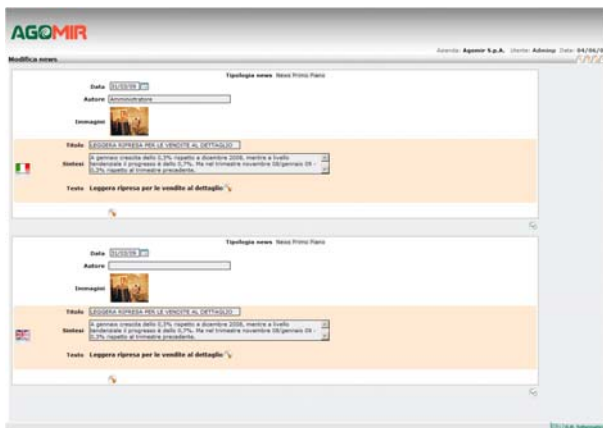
AGOMIR

Azienda: Agomir S.p.A. Utente: Adminp Data: 04/06/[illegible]

Modifica news

Tipologia news News Primo Piano

Data 31/03/09

Autore Amministratore

Immagini

Titolo LEGGERA RIPRESA PER LE VENDITE AL DETTAGLIO

Sintesi A gennaio crescita dello 0,3% rispetto a dicembre 2008, mentre a livello tendenziale il progresso è dello 0,7%. Ma nel trimestre novembre 08/gennaio 09 - 0,3% rispetto al trimestre precedente.

Testo Leggera ripresa per le vendite al dettaglio

Tipologia news News Primo Piano

Data 31/03/09

Autore

Immagini

Titolo LEGGERA RIPRESA PER LE VENDITE AL DETTAGLIO

Sintesi A gennaio crescita dello 0,3% rispetto a dicembre 2008, mentre a livello tendenziale il progresso è dello 0,7%. Ma nel trimestre novembre 08/gennaio 09 - 0,3% rispetto al trimestre precedente.

Testo Leggera ripresa per le vendite al dettaglio

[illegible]